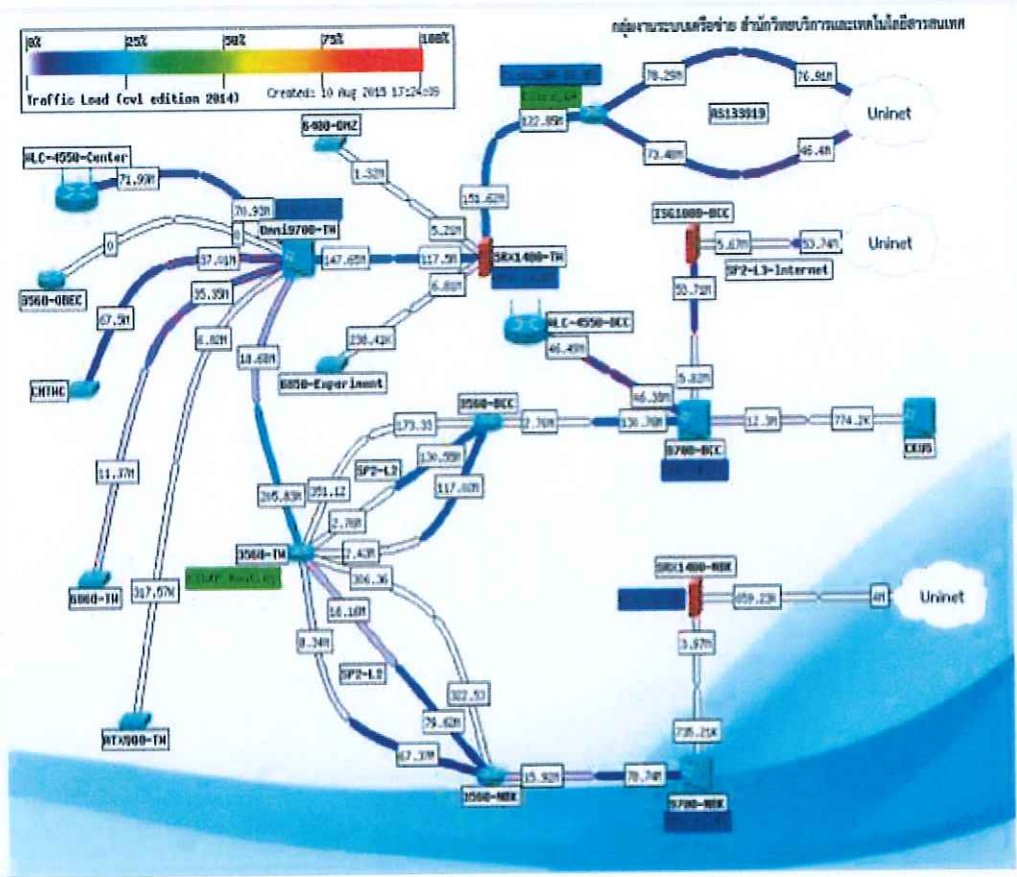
กลุ่มงานระบบเครือข่าย สำนักวิทยบริการและเทคโนโลยีสารสนเทศ

0% 25% 50% 75% 100%
Traffic Load (cvl edition 2014) Created: 10 Aug 2015 17:24:09

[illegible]
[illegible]
78.29M
76.91M
AS133019
Uninet
122.85M
73.48M
46.4M
6400-DMZ
HLC-4550-Center
71.99M
1.32M
151.62M
78.93M
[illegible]
0
Omni9700-TH
5.29M
ISG1000-BCC
5.67M
53.74M
Uninet
37.01M
147.65M
117.5M
SRX1400-TH
SP2-L3-Internet
3560-OBEC
35.35M
6.88M
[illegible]
53.7M
67.5M
6.82M
238.42K
HLC-4550-BCC
16.68M
46.49M
CNTHC
6850-Experiment
5.82M
3560-BCC
46.39M
173.33
2.76M
130.76M
12.3M
774.2K
SP2-L2
130.58M
6700-BCC
CKUS
11.37M
351.12
117.68M
285.83M
2.76M
3560-TH
7.43M
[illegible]
306.36
SRX1400-NBK
6860-TH
317.57M
16.16M
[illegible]
659.23K
4M
Uninet
3.97M
8.34M
SP2-L2
322.53
79.62M
735.21K
NTX900-TH
67.33M
15.92M
78.74M
3560-NBK
9700-NBK
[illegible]